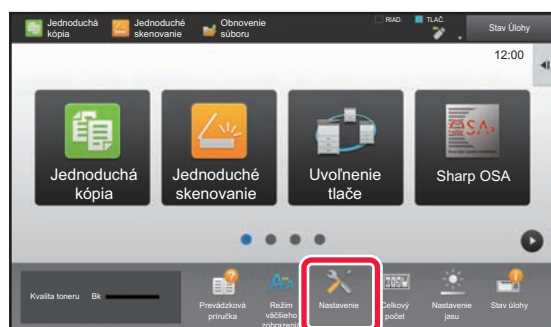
Jednoduchá kópia

Jednoduché skenovanie

Obnovenie súboru

RIAD.

TLAČ.

Stav Úlohy

12:00

Jednoduchá kópia

Jednoduché skenovanie

Uvoľnenie tlače

OSA

Sharp OSA

Kvalita toneru

Bk

Prevádzková príručka

Režim väčšieho zobrazenia

Nastavenie

Celkový počet

Nastavenie jasu

Stav úlohy